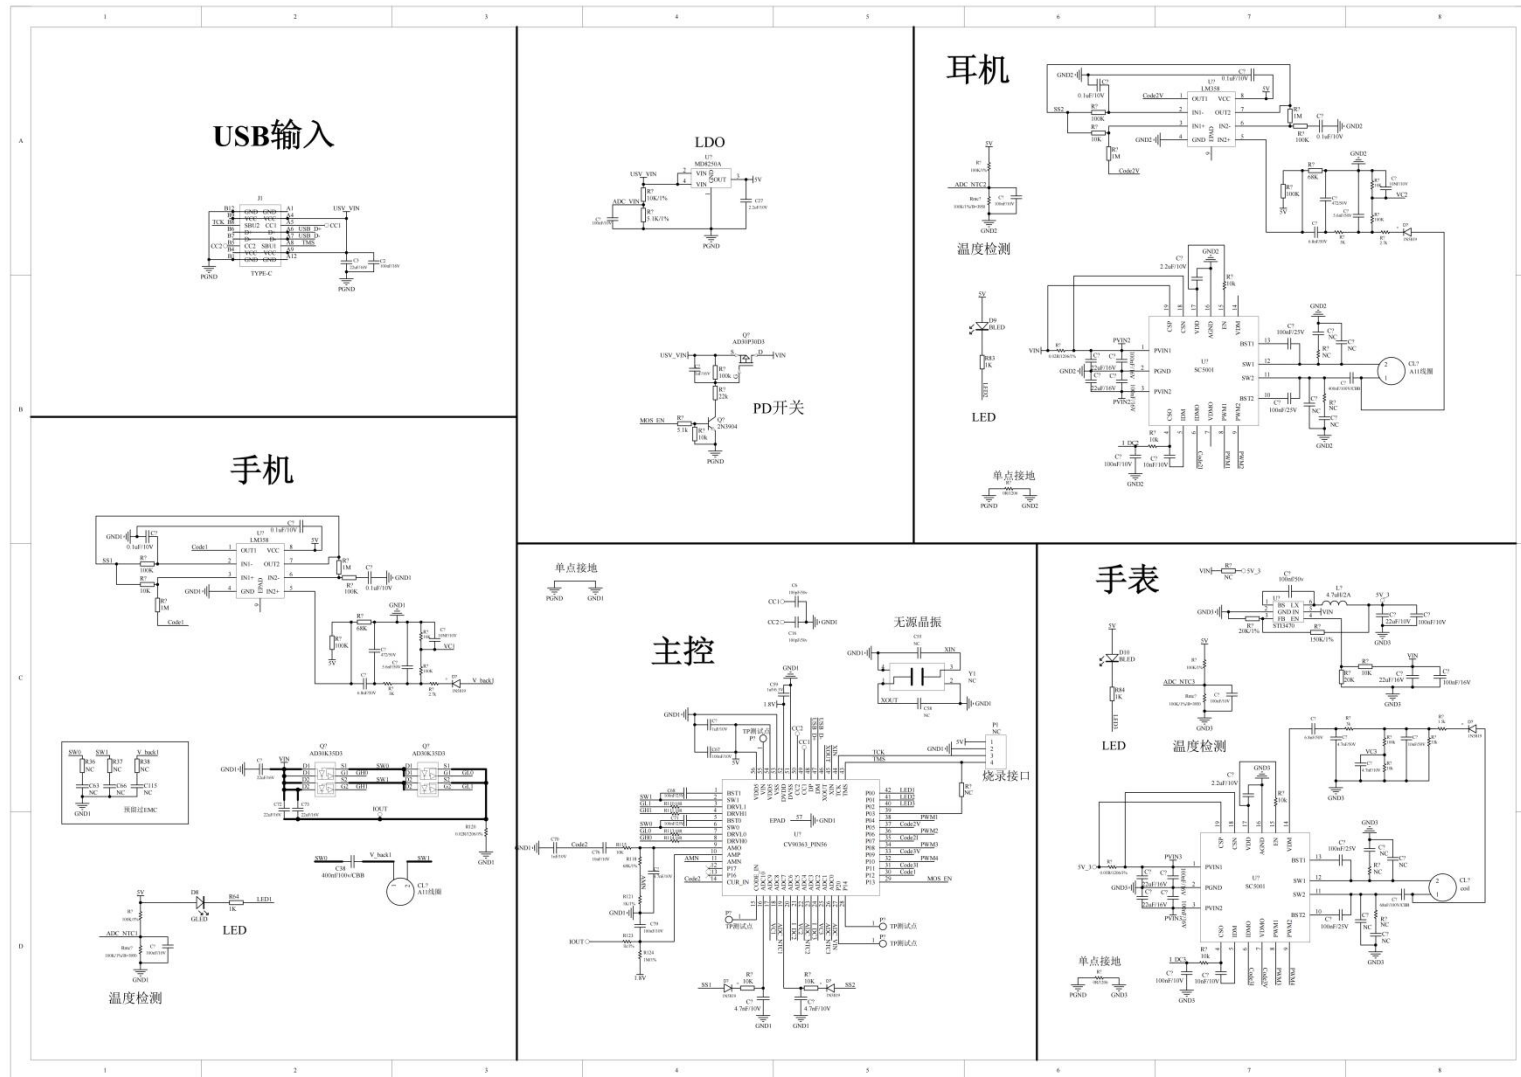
1 2 3 4 5 6 7 8

A

USB输入

J1
TYPE-C
USV_VIN
GND GND
VCC VCC
SBU2 CC1
D- D+
D+ D-
CC2 SBU1
VCC VCC
GND GND
TCK
CC2
CC1
USB_D+
USB_D-
TMS
PGND
PGND

LDO
U?
MD8250A
USV_VIN
VIN
VOUT
5V
ADC_VIN
PGND

Q?
AO3P30D3
USV_VIN
VIN
MOS_EN
Q?
2N3904
PGND
PD开关

耳机
U?
LM358
OUT1 VCC
IN1- OUT2
IN1+ IN2-
GND IN2+
Code2V
SS2
GND2
5V
温度检测
ADC_NTC2
GND2

LED
单点接地
PGND GND2

U?
SC5001
VIN
PVIN1
PGND
PVIN2
BST1
SW1
SW2
BST2
GND2
CL?
A11线圈

B

手机
U?
LM358
OUT1 VCC
IN1- OUT2
IN1+ IN2-
GND IN2+
Code1
SS1
GND1
5V
V_back1

SW0 SW1 V_back1
预留过EMC
GND1

Q?
AO30K35D3
VIN
GND1
IOUT
SW0 SW1
V_back1
CL?
A11线圈

LED
LED1
ADC_NTC1
温度检测
GND1

单点接地
PGND GND1

主控
U?
CV90363_PIN56
无源晶振
XIN
XOUT
Y1
烧录接口
TCK
TMS
GND1
5V
TP测试点
IOUT
1.8V
SS1
SS2
GND1

手表
VIN
5V_3
U?
STI3470
BS LX
GND IN
FB EN
L?
4.7uH/2A
GND3
LED
ADC_NTC3
温度检测
GND3

U?
SC5001
PVIN1
PGND
PVIN2
BST1
SW1
SW2
BST2
CL?
coil
GND3

单点接地
PGND GND3

C

D

1 2 3 4 5 6 7 8